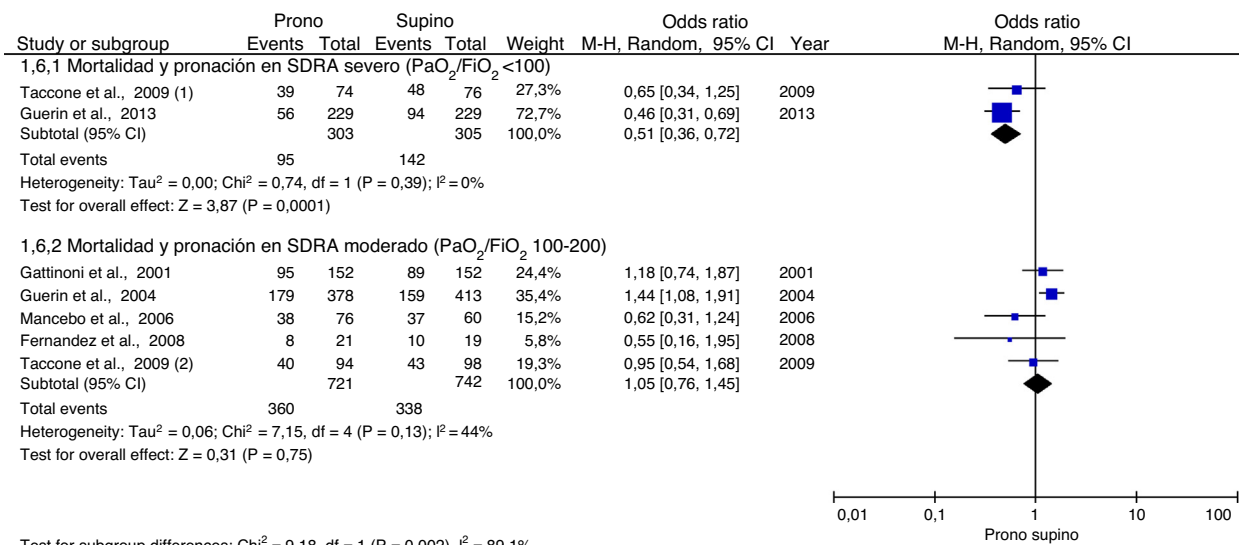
| Study or subgroup | Prono Events | Prono Total | Supino Events | Supino Total | Weight | Odds ratio M-H, Random, 95% CI | Year |
|---|---|---|---|---|---|---|---|
| 1,6,1 Mortalidad y pronación en SDRA severo ($PaO_2/FiO_2$ <100) | | | | | | | |
| Taccone et al., 2009 (1) | 39 | 74 | 48 | 76 | 27,3% | 0,65 [0,34, 1,25] | 2009 |
| Guerin et al., 2013 | 56 | 229 | 94 | 229 | 72,7% | 0,46 [0,31, 0,69] | 2013 |
| Subtotal (95% CI) | | 303 | | 305 | 100,0% | 0,51 [0,36, 0,72] | |
| Total events | 95 | | 142 | | | | |
| 1,6,2 Mortalidad y pronación en SDRA moderado ($PaO_2/FiO_2$ 100-200) | | | | | | | |
| Gattinoni et al., 2001 | 95 | 152 | 89 | 152 | 24,4% | 1,18 [0,74, 1,87] | 2001 |
| Guerin et al., 2004 | 179 | 378 | 159 | 413 | 35,4% | 1,44 [1,08, 1,91] | 2004 |
| Mancebo et al., 2006 | 38 | 76 | 37 | 60 | 15,2% | 0,62 [0,31, 1,24] | 2006 |
| Fernandez et al., 2008 | 8 | 21 | 10 | 19 | 5,8% | 0,55 [0,16, 1,95] | 2008 |
| Taccone et al., 2009 (2) | 40 | 94 | 43 | 98 | 19,3% | 0,95 [0,54, 1,68] | 2009 |
| Subtotal (95% CI) | | 721 | | 742 | 100,0% | 1,05 [0,76, 1,45] | |
| Total events | 360 | | 338 | | | | |

Heterogeneity: $Tau^2 = 0,00$; $Chi^2 = 0,74$, df = 1 (P = 0,39); $I^2 = 0\%$
Test for overall effect: Z = 3,87 (P = 0,0001)

Heterogeneity: $Tau^2 = 0,06$; $Chi^2 = 7,15$, df = 4 (P = 0,13); $I^2 = 44\%$
Test for overall effect: Z = 0,31 (P = 0,75)

Odds ratio
M-H, Random, 95% CI

0,01 0,1 1 10 100
Prono supino

Test for subgroup differences: $Chi^2 = 9,18$, df = 1 (P = 0,002), $I^2 = 89,1\%$